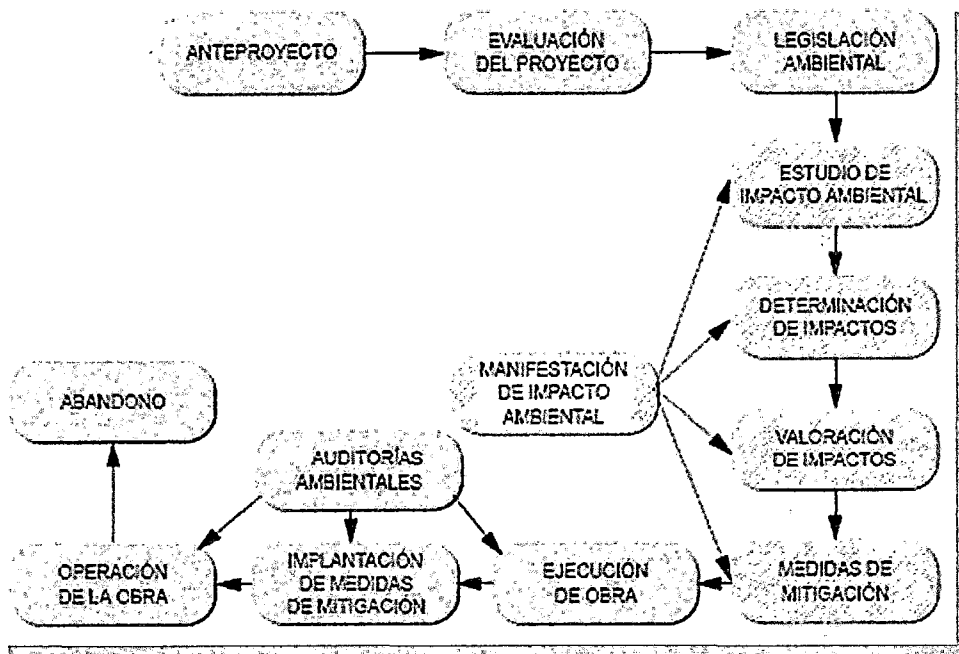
ANTEPROYECTO

EVALUACIÓN DEL PROYECTO

LEGISLACIÓN AMBIENTAL

ESTUDIO DE IMPACTO AMBIENTAL

DETERMINACIÓN DE IMPACTOS

MANIFESTACIÓN DE IMPACTO AMBIENTAL

VALORACIÓN DE IMPACTOS

MEDIDAS DE MITIGACIÓN

EJECUCIÓN DE OBRA

IMPLANTACIÓN DE MEDIDAS DE MITIGACIÓN

OPERACIÓN DE LA OBRA

AUDITORÍAS AMBIENTALES

ABANDONO